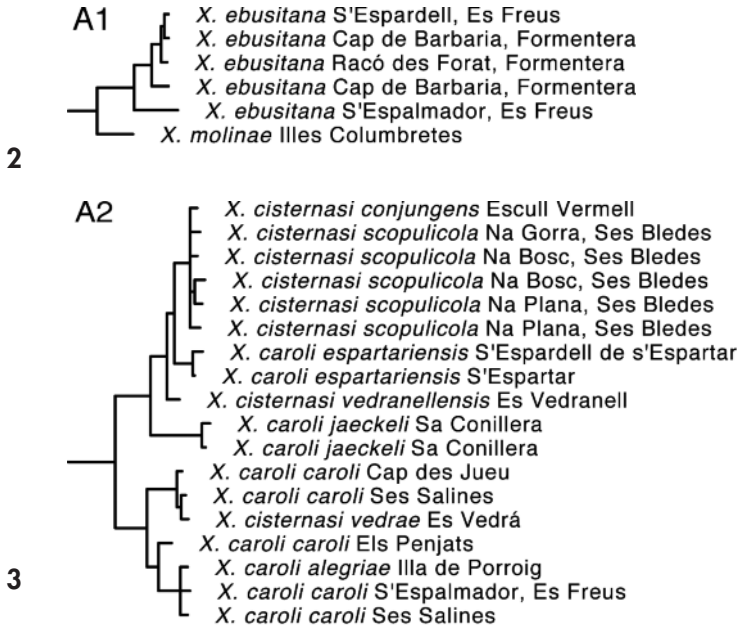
A1

X. ebusitana S'Espardell, Es Freus
X. ebusitana Cap de Barbaria, Formentera
X. ebusitana Racó des Forat, Formentera
X. ebusitana Cap de Barbaria, Formentera
X. ebusitana S'Espalmador, Es Freus
X. molinae Illes Columbretes

2

A2

X. cisternasi conjungens Escull Vermell
X. cisternasi scopulicola Na Gorra, Ses Bledes
X. cisternasi scopulicola Na Bosc, Ses Bledes
X. cisternasi scopulicola Na Bosc, Ses Bledes
X. cisternasi scopulicola Na Plana, Ses Bledes
X. cisternasi scopulicola Na Plana, Ses Bledes
X. caroli espartariensis S'Espardell de s'Espartar
X. caroli espartariensis S'Espartar
X. cisternasi vedranellensis Es Vedranell
X. caroli jaeckeli Sa Conillera
X. caroli jaeckeli Sa Conillera
X. caroli caroli Cap des Jueu
X. caroli caroli Ses Salines
X. cisternasi vedrae Es Vedrá
X. caroli caroli Els Penjats
X. caroli alegriae Illa de Porroig
X. caroli caroli S'Espalmador, Es Freus
X. caroli caroli Ses Salines

3